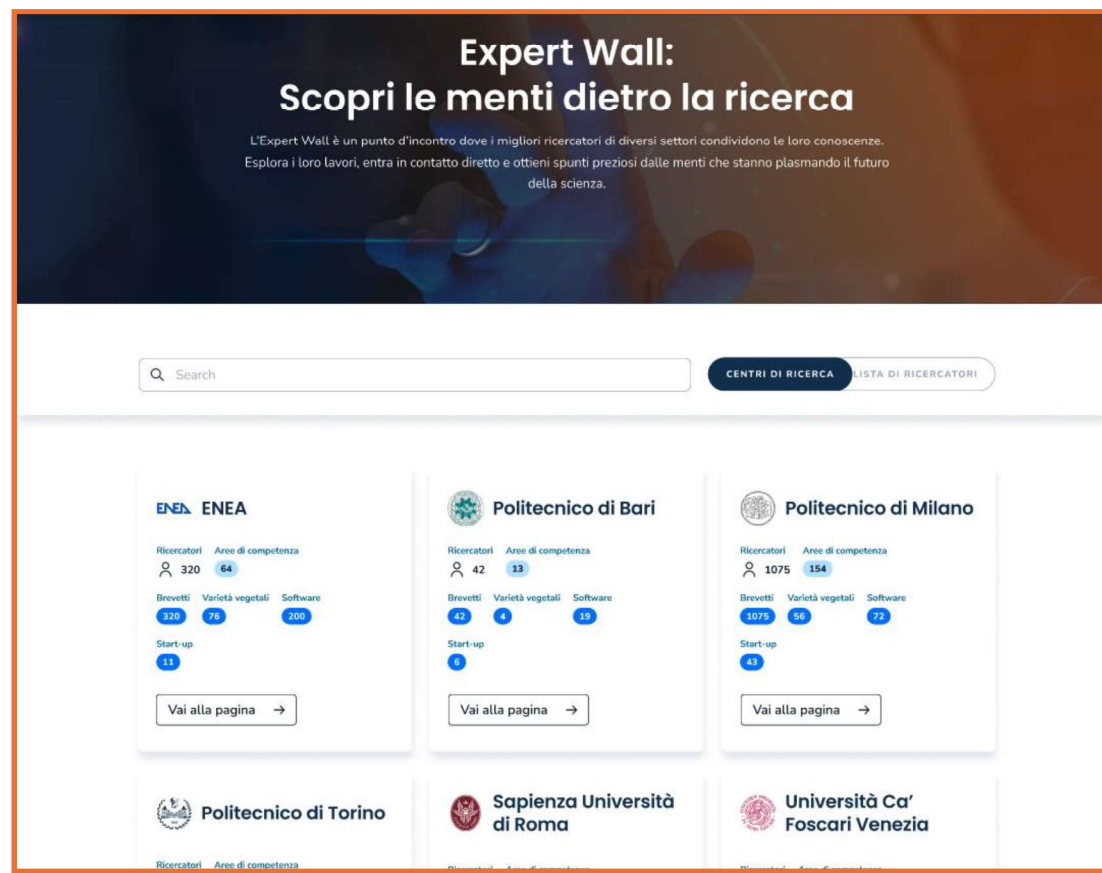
Expert Wall:
Scopri le menti dietro la ricerca

L'Expert Wall è un punto d'incontro dove i migliori ricercatori di diversi settori condividono le loro conoscenze. Esplora i loro lavori, entra in contatto diretto e ottieni spunti preziosi dalle menti che stanno plasmando il futuro della scienza.

Search

CENTRI DI RICERCA | LISTA DI RICERCATORI

ENEA ENEA
Ricercatori 320
Aree di competenza 64
Brevetti 320
Varietà vegetali 76
Software 200
Start-up 11
Vai alla pagina →

Politecnico di Bari
Ricercatori 42
Aree di competenza 13
Brevetti 42
Varietà vegetali 4
Software 19
Start-up 6
Vai alla pagina →

Politecnico di Milano
Ricercatori 1075
Aree di competenza 154
Brevetti 1075
Varietà vegetali 56
Software 72
Start-up 43
Vai alla pagina →

Politecnico di Torino
Ricercatori Aree di competenza

Sapienza Università di Roma
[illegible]

Università Ca' Foscari Venezia
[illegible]